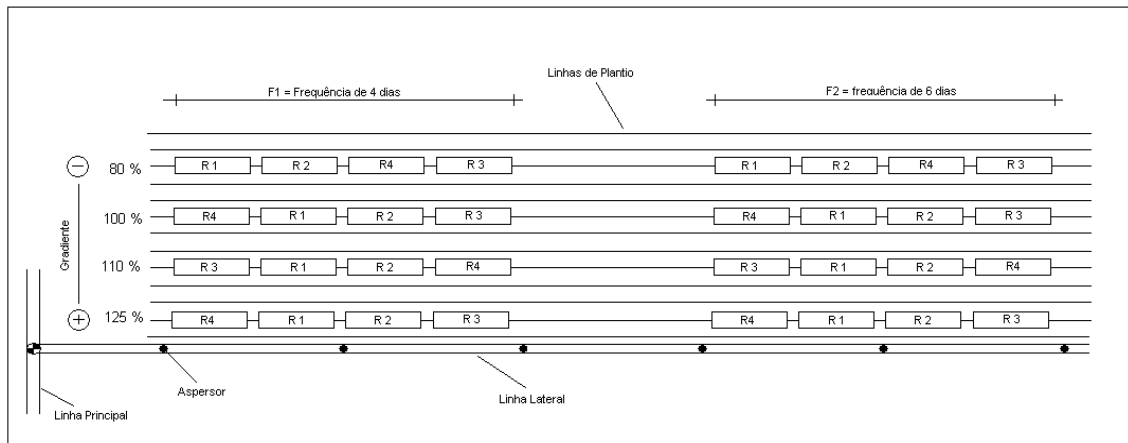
Linhas de Plantio

F1 = Frequência de 4 dias

F2 = frequência de 6 dias

Gradiente

⊖ 80 % R 1 R 2 R4 R 3 R 1 R 2 R4 R 3

100 % R4 R 1 R 2 R 3 R4 R 1 R 2 R 3

110 % R 3 R 1 R 2 R4 R 3 R 1 R 2 R4

⊕ 125 % R4 R 1 R 2 R 3 R4 R 1 R 2 R 3

Aspersor

Linha Lateral

Linha Principal